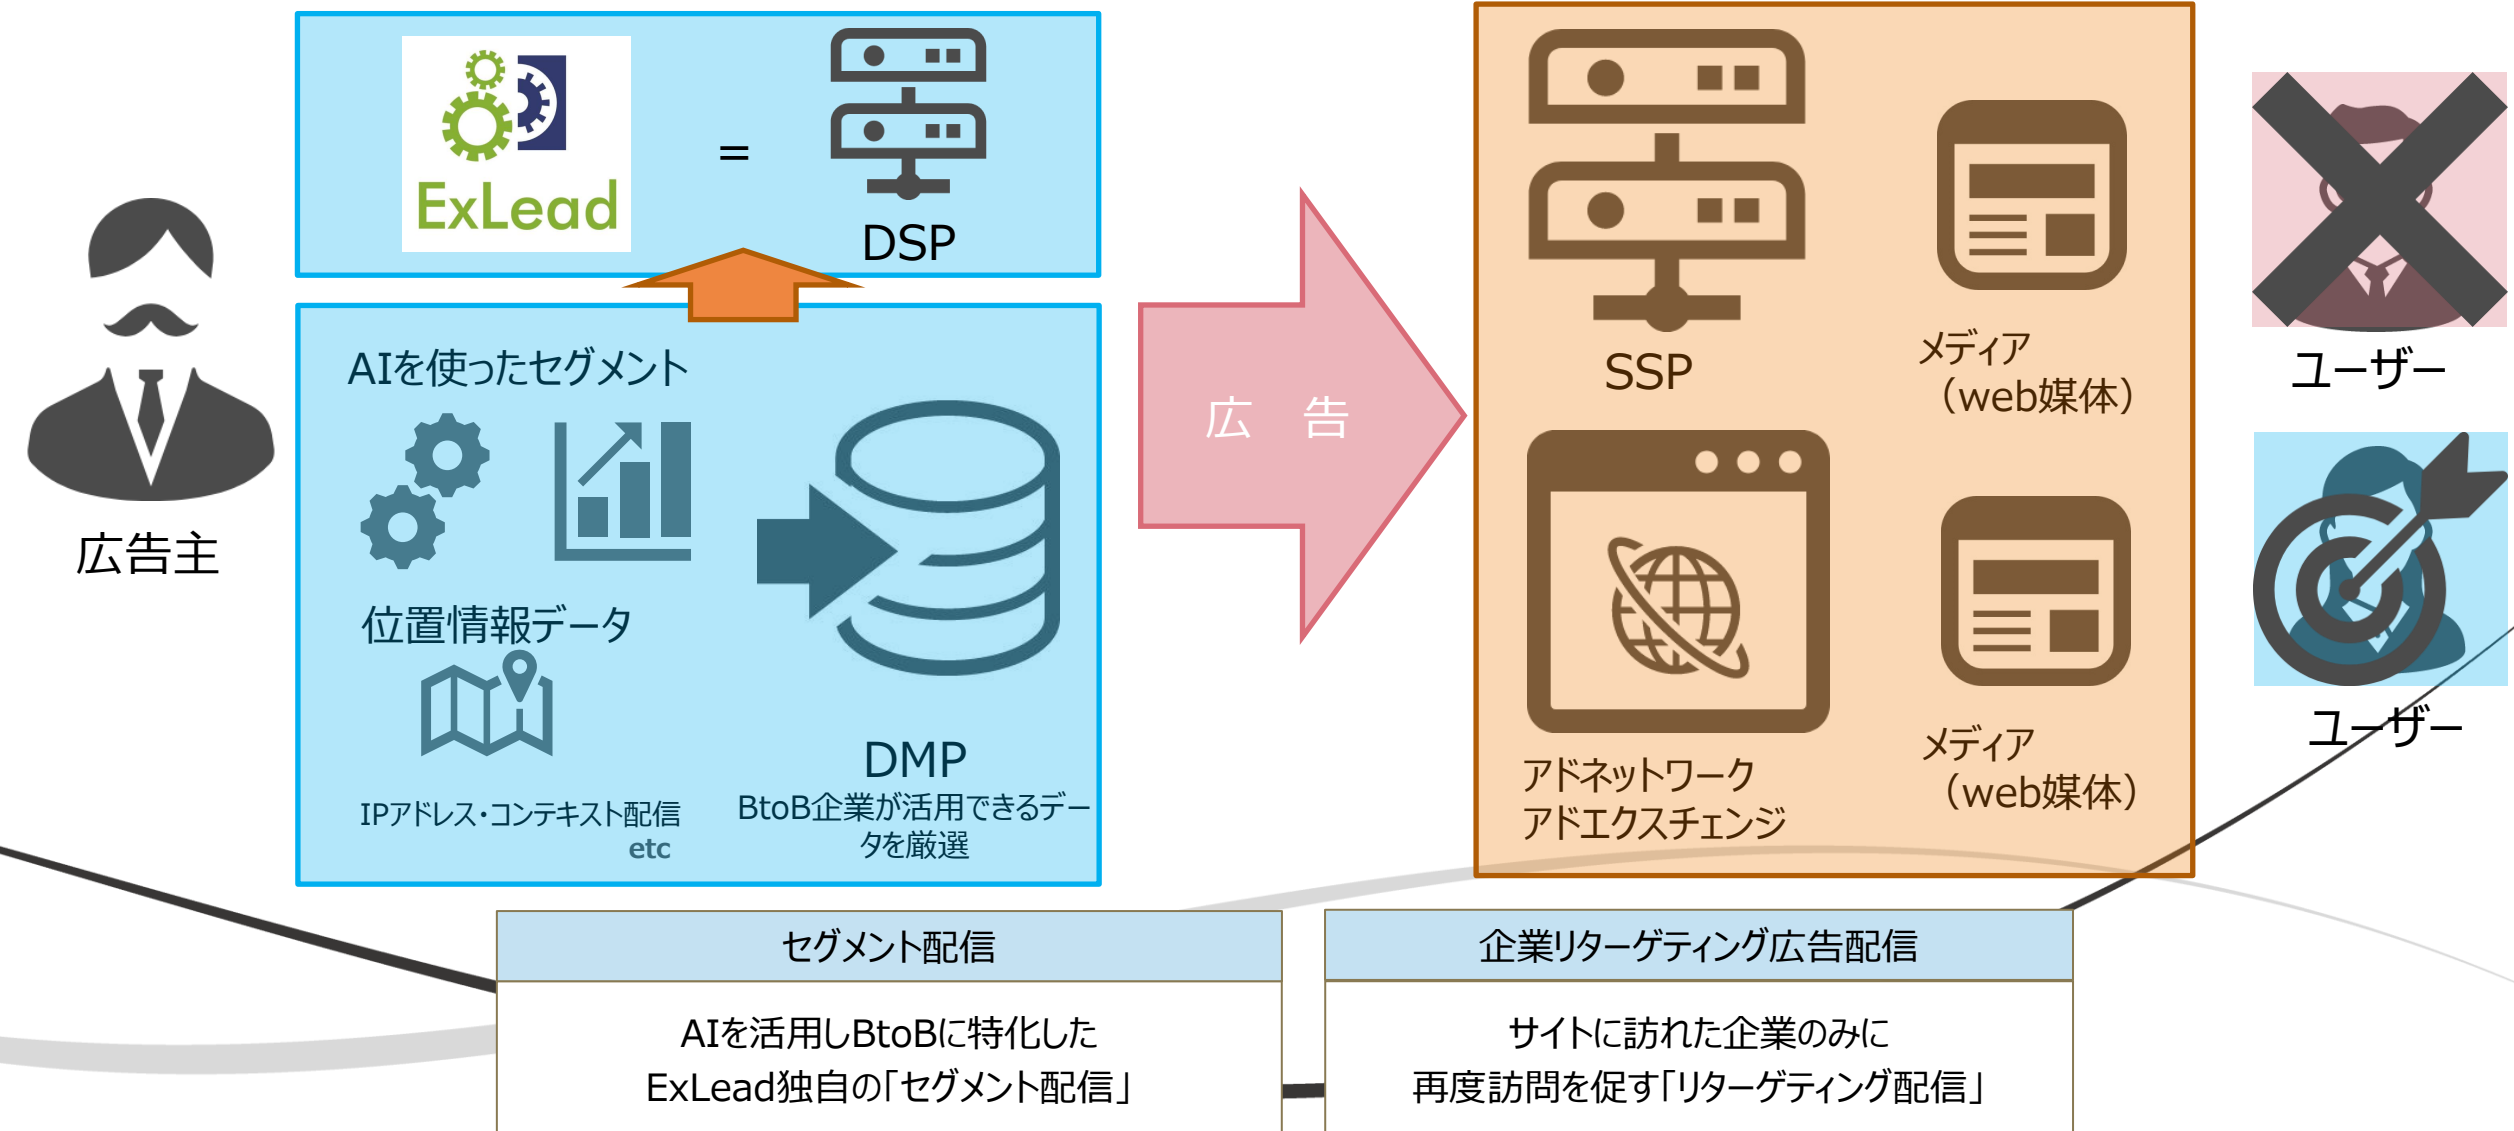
ExLead

=

DSP

広告主

AIを使ったセグメント

位置情報データ

IPアドレス・コンテキスト配信
etc

DMP
BtoB企業が活用できるデータを厳選

広　告

SSP

メディア
（web媒体）

アドネットワーク
アドエクスチェンジ

メディア
（web媒体）

ユーザー

ユーザー

| セグメント配信 | 企業リターゲティング広告配信 |
|---|---|
| AIを活用しBtoBに特化した ExLead独自の「セグメント配信」 | サイトに訪れた企業のみに 再度訪問を促す「リターゲティング配信」 |